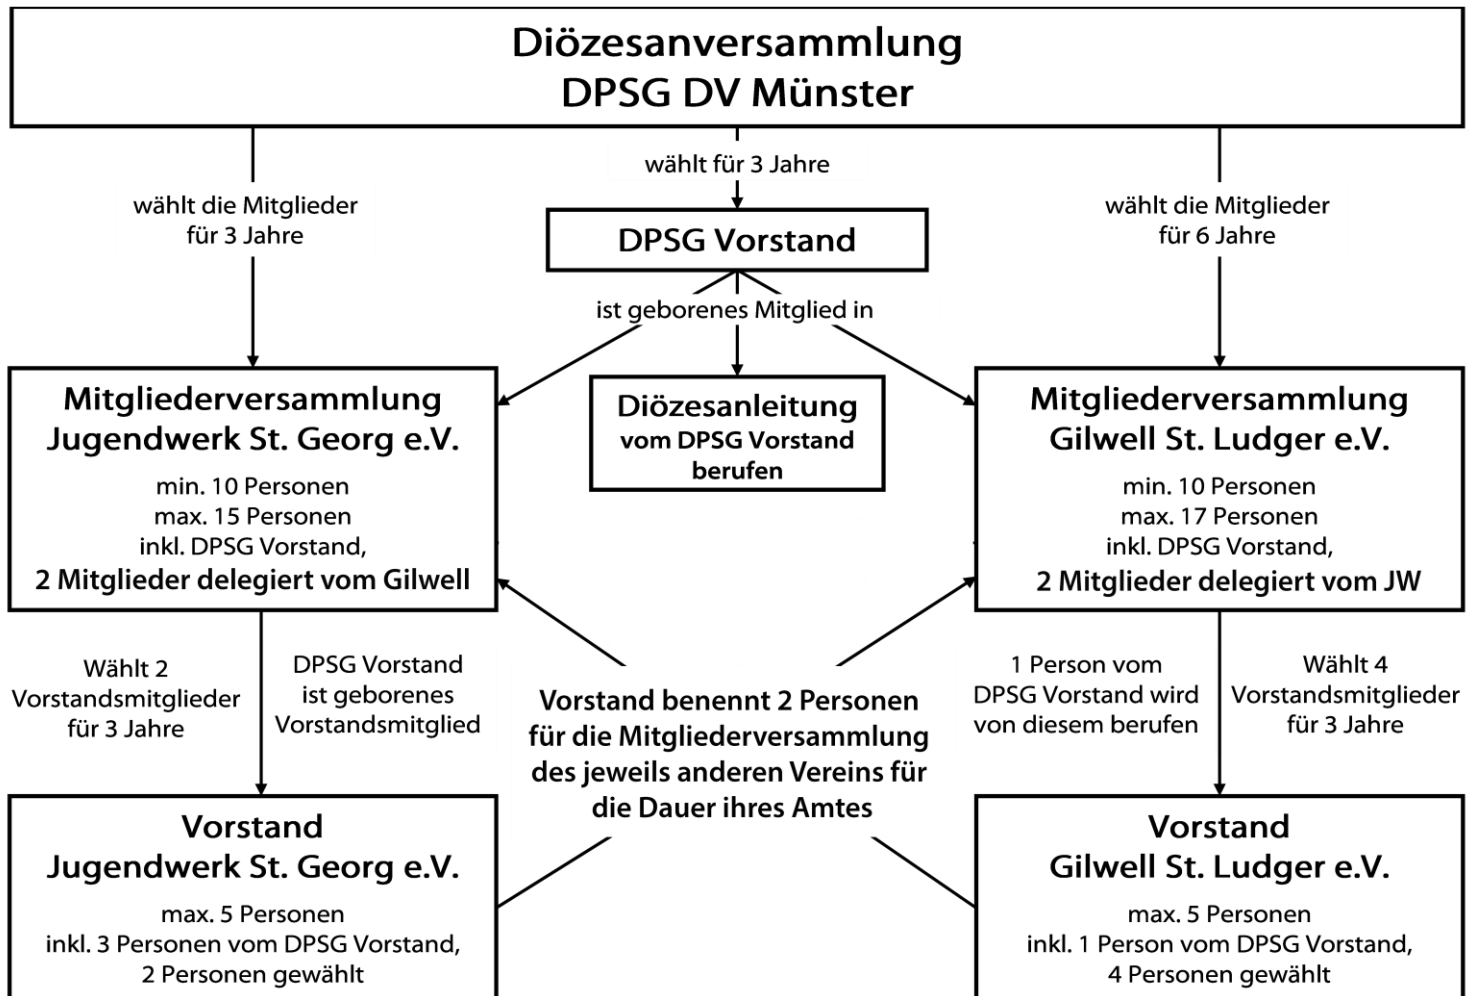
Diözesanversammlung
DPSG DV Münster

wählt die Mitglieder für 3 Jahre

wählt für 3 Jahre

wählt die Mitglieder für 6 Jahre

DPSG Vorstand

ist geborenes Mitglied in

Mitgliederversammlung
Jugendwerk St. Georg e.V.
min. 10 Personen
max. 15 Personen
inkl. DPSG Vorstand,
2 Mitglieder delegiert vom Gilwell

Diözesanleitung
vom DPSG Vorstand berufen

Mitgliederversammlung
Gilwell St. Ludger e.V.
min. 10 Personen
max. 17 Personen
inkl. DPSG Vorstand,
2 Mitglieder delegiert vom JW

Wählt 2 Vorstandsmitglieder für 3 Jahre

DPSG Vorstand ist geborenes Vorstandsmitglied

Vorstand benennt 2 Personen für die Mitgliederversammlung des jeweils anderen Vereins für die Dauer ihres Amtes

1 Person vom DPSG Vorstand wird von diesem berufen

Wählt 4 Vorstandsmitglieder für 3 Jahre

Vorstand
Jugendwerk St. Georg e.V.
max. 5 Personen
inkl. 3 Personen vom DPSG Vorstand,
2 Personen gewählt

Vorstand
Gilwell St. Ludger e.V.
max. 5 Personen
inkl. 1 Person vom DPSG Vorstand,
4 Personen gewählt